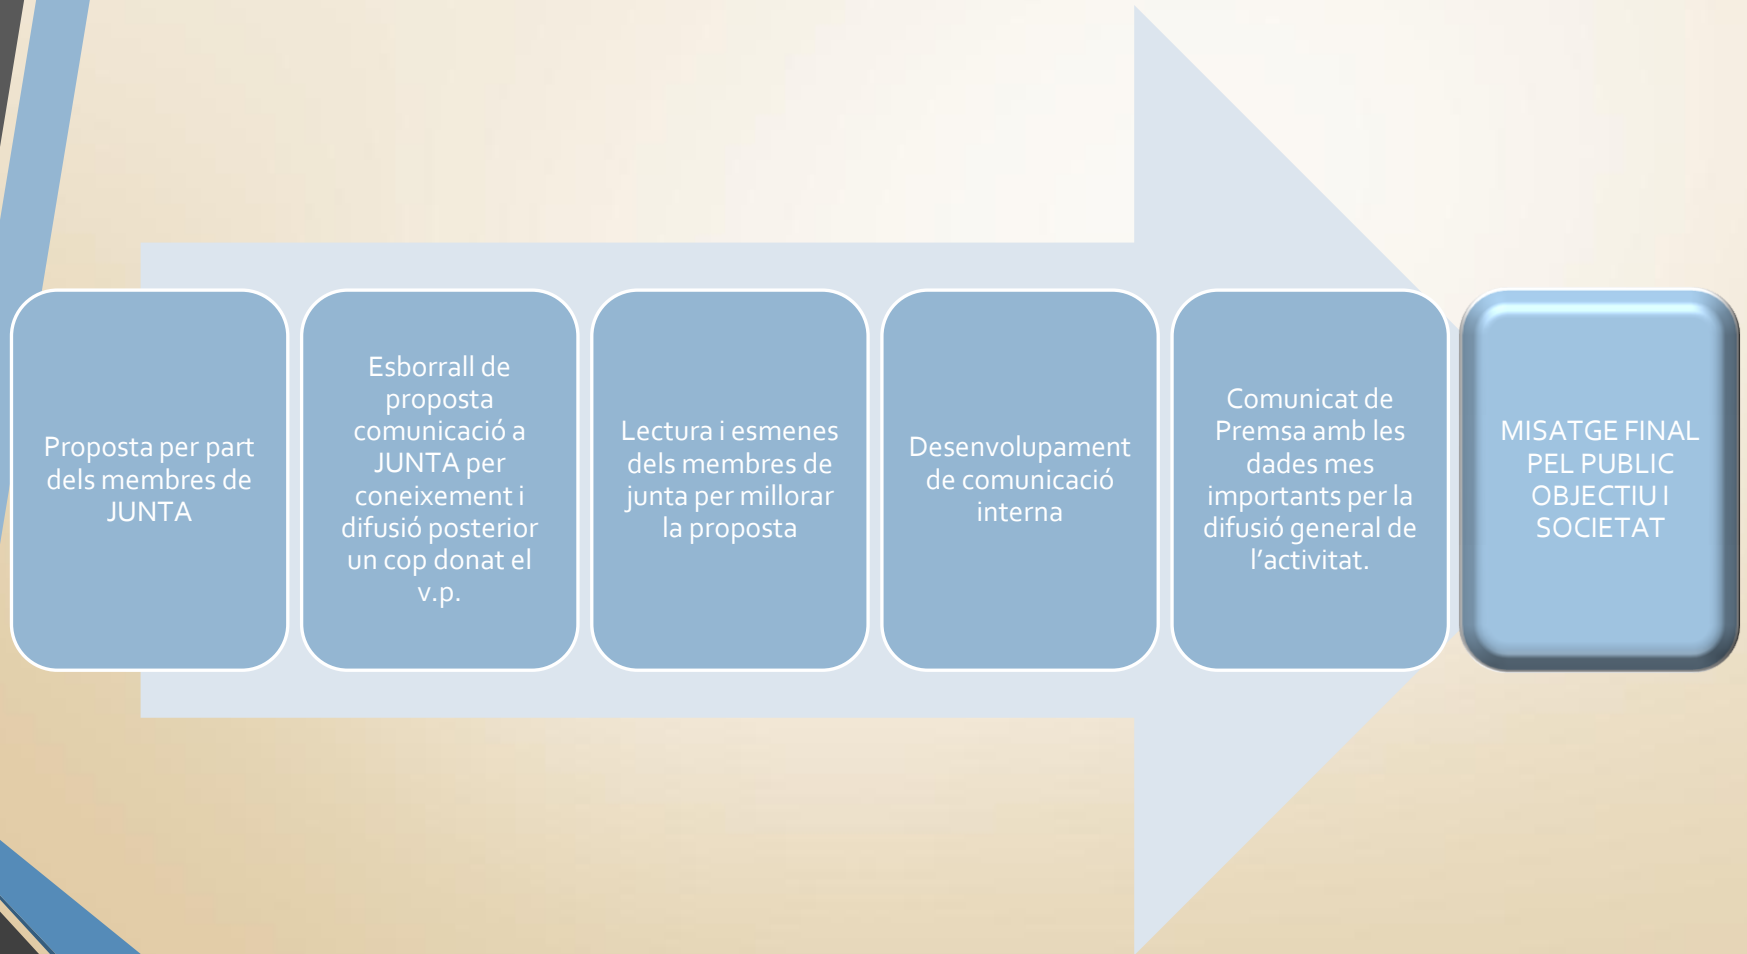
Proposta per part dels membres de JUNTA

Esborrall de proposta comunicació a JUNTA per coneixement i difusió posterior un cop donat el v.p.

Lectura i esmenes dels membres de junta per millorar la proposta

Desenvolupament de comunicació interna

Comunicat de Premsa amb les dades mes importants per la difusió general de l'activitat.

MISATGE FINAL PEL PUBLIC OBJECTIU I SOCIETAT